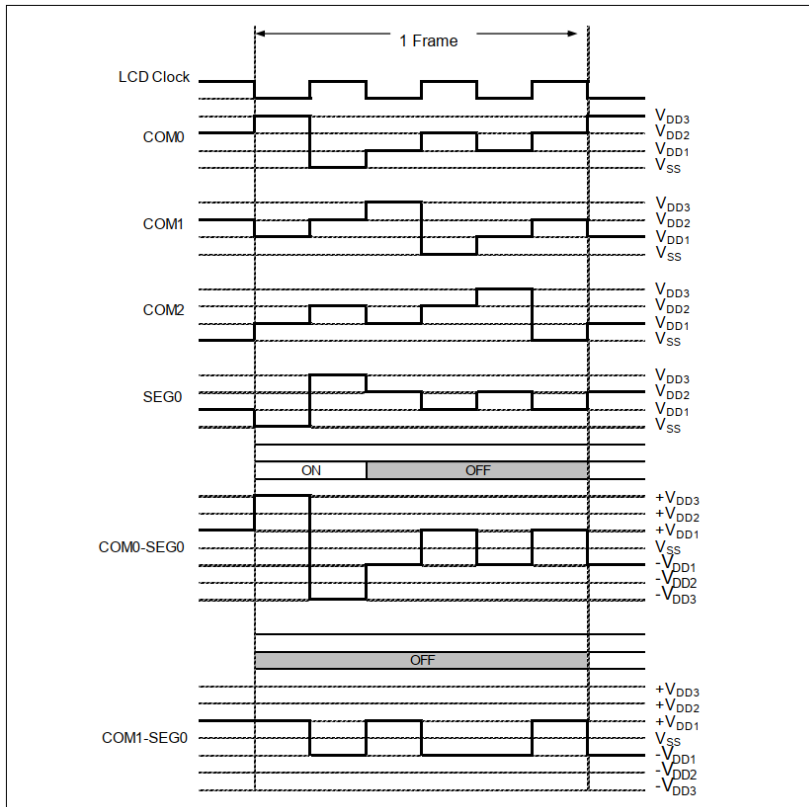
1 Frame

LCD Clock

COM0
$V_{DD3}$
$V_{DD2}$
$V_{DD1}$
$V_{SS}$

COM1
$V_{DD3}$
$V_{DD2}$
$V_{DD1}$
$V_{SS}$

COM2
$V_{DD3}$
$V_{DD2}$
$V_{DD1}$
$V_{SS}$

SEG0
$V_{DD3}$
$V_{DD2}$
$V_{DD1}$
$V_{SS}$

ON
OFF

COM0-SEG0
$+V_{DD3}$
$+V_{DD2}$
$+V_{DD1}$
$V_{SS}$
$-V_{DD1}$
$-V_{DD2}$
$-V_{DD3}$

OFF

COM1-SEG0
$+V_{DD3}$
$+V_{DD2}$
$+V_{DD1}$
$V_{SS}$
$-V_{DD1}$
$-V_{DD2}$
$-V_{DD3}$